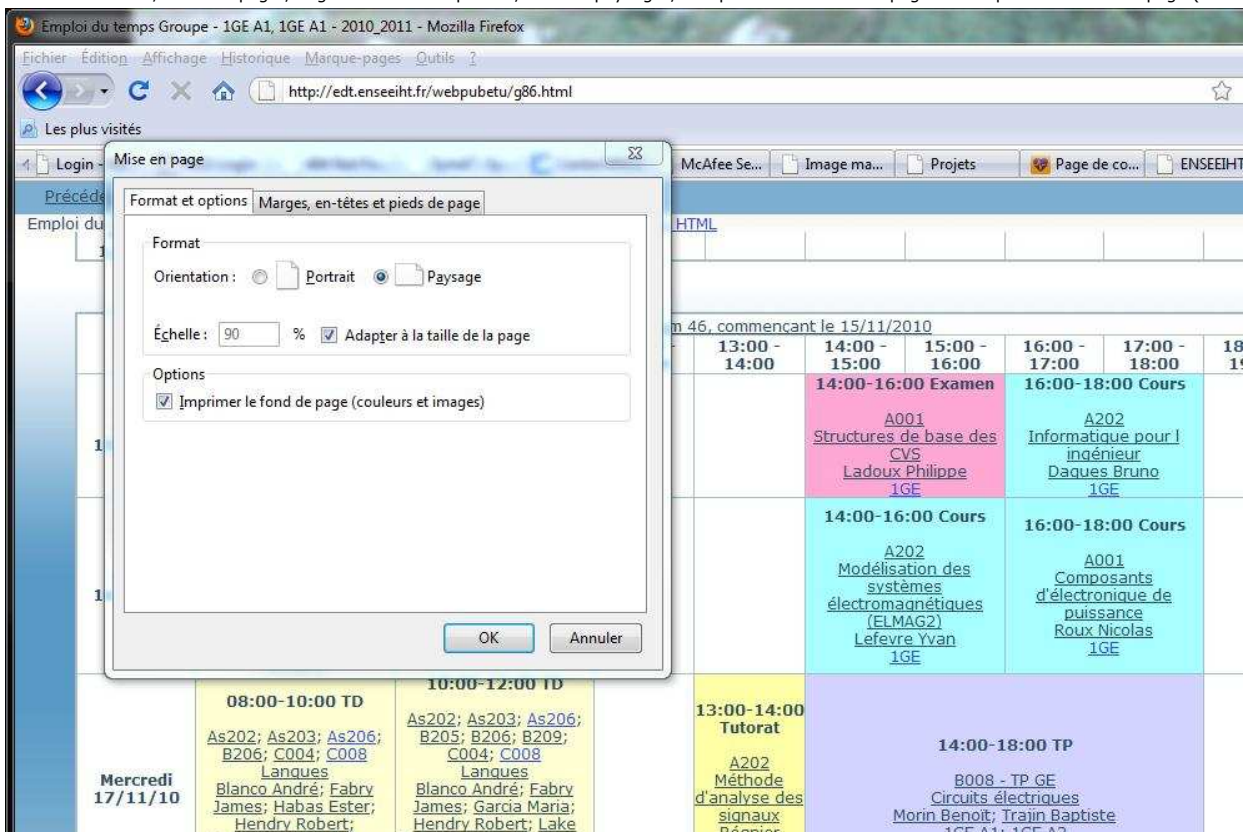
Emploi du temps Groupe - 1GE A1, 1GE A1 - 2010_2011 - Mozilla Firefox

Fichier Édition Affichage Historique Marque-pages Outils ?

http://edt.enseeiht.fr/webpubetu/g86.html

Les plus visités

Login - | McAfee Se... | Image ma... | Projets | Page de co... | ENSEEIHT

Précéde

Emploi du

HTML

Mise en page

Format et options | Marges, en-têtes et pieds de page

Format

Orientation : Portrait Paysage

Échelle : 90 % Adapter à la taille de la page

Options

Imprimer le fond de page (couleurs et images)

OK Annuler

m 46, commençant le 15/11/2010

| 13:00 - 14:00 | 14:00 - 15:00 | 15:00 - 16:00 | 16:00 - 17:00 | 17:00 - 18:00 | 18 1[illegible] |
|---|---|---|---|---|---|

14:00-16:00 Examen
A001
Structures de base des CVS
Ladoux Philippe
1GE

16:00-18:00 Cours
A202
Informatique pour l ingénieur
Dagues Bruno
1GE

14:00-16:00 Cours
A202
Modélisation des systèmes électromagnétiques (ELMAG2)
Lefevre Yvan
1GE

16:00-18:00 Cours
A001
Composants d'électronique de puissance
Roux Nicolas
1GE

Mercredi 17/11/10

08:00-10:00 TD
As202; As203; As206; B206; C004; C008
Langues
Blanco André; Fabry James; Habas Ester; Hendry Robert;

10:00-12:00 TD
As202; As203; As206; B205; B206; B209; C004; C008
Langues
Blanco André; Fabry James; Garcia Maria; Hendry Robert; Lake

13:00-14:00 Tutorat
A202
Méthode d'analyse des signaux
Régnier

14:00-18:00 TP
B008 - TP GE
Circuits électriques
Morin Benoit; Trajin Baptiste
1GE A1; 1GE A2